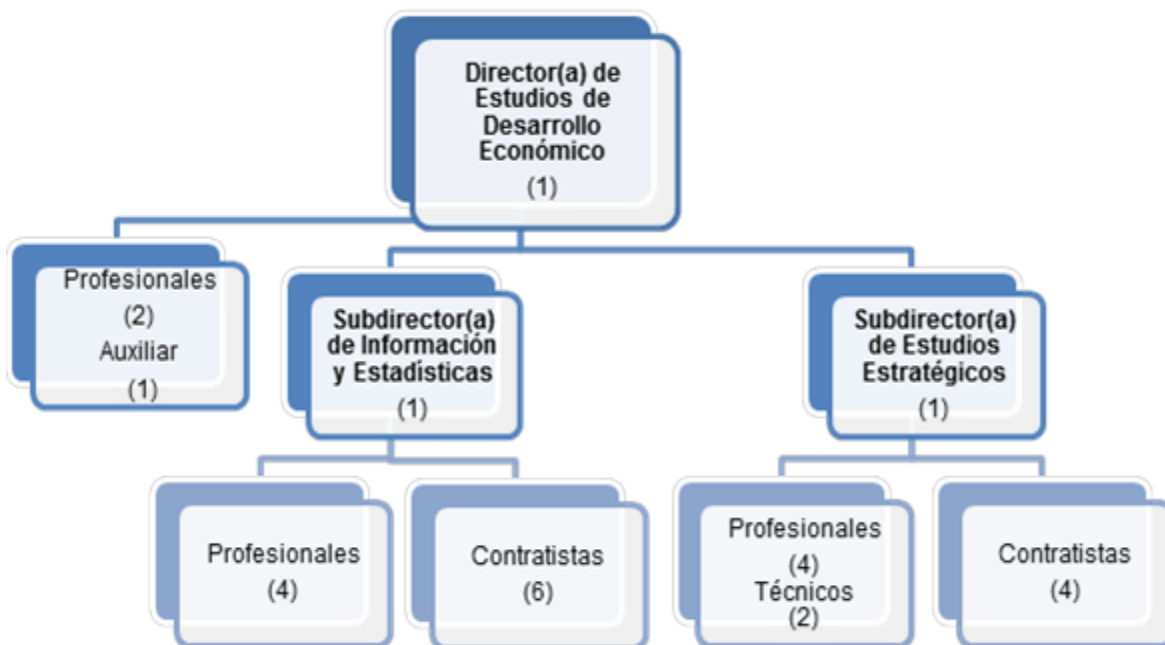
Director(a) de Estudios de Desarrollo Económico
(1)

Profesionales
(2)
Auxiliar
(1)

Subdirector(a) de Información y Estadísticas
(1)

Subdirector(a) de Estudios Estratégicos
(1)

Profesionales
(4)

Contratistas
(6)

Profesionales
(4)
Técnicos
(2)

Contratistas
(4)